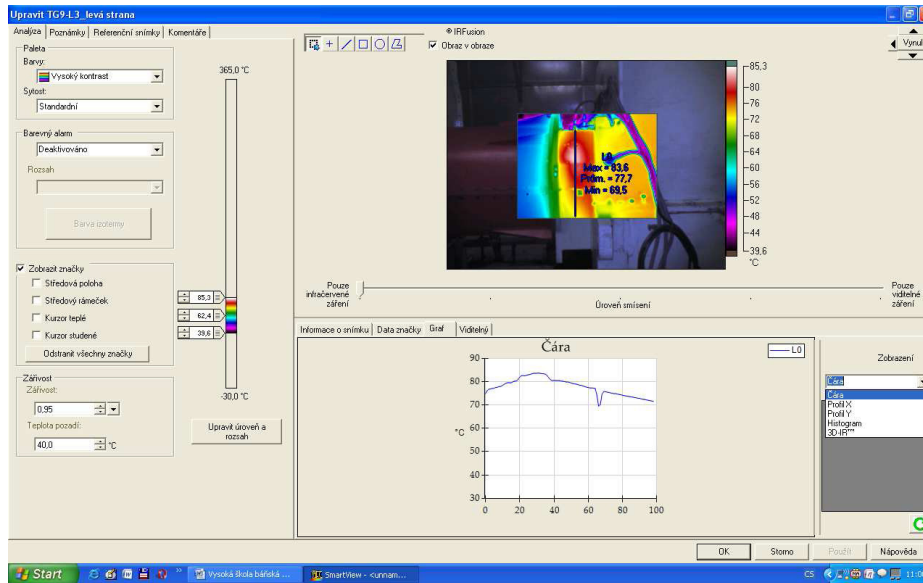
Upravit TG9-L3_levá strana

Analýza | Poznámky | Referenční snímky | Komentáře

Paleta
Barvy:
Vysoký kontrast
Sytost:
Standardní

Barevný alarm
Deaktivováno
Rozsah

Barva izotermy

365,0 °C

-30,0 °C

☑ Zobrazit značky
☐ Středová poloha
☐ Středový rámeček
☐ Kurzor teplé
☐ Kurzor studené
Odstranit všechny značky

85,3
62,4
39,6

Zářivost
Zářivost:
0,95
Teplota pozadí:
40,0 °C

Upravit úroveň a rozsah

IRFusion
☑ Obraz v obraze

Vynul

L0
Max = 83,6
Prům. = 77,7
Min = 69,5

85,3
80
76
72
68
64
60
56
52
48
44
39,6
°C

Pouze infračervené záření
Úroveň smísení
Pouze viditelné záření

Informace o snímku | Data značky | Graf | Viditelný

Čára
L0
90
80
70
°C 60
50
40
30
0 20 40 60 80 100

Zobrazení
Čára
Čára
Profil X
Profil Y
Histogram
3D-IR™

OK | Storno | Použít | Nápověda

Start | Vysoká škola báňská ... | SmartView - <unnam... | CS | 11:0